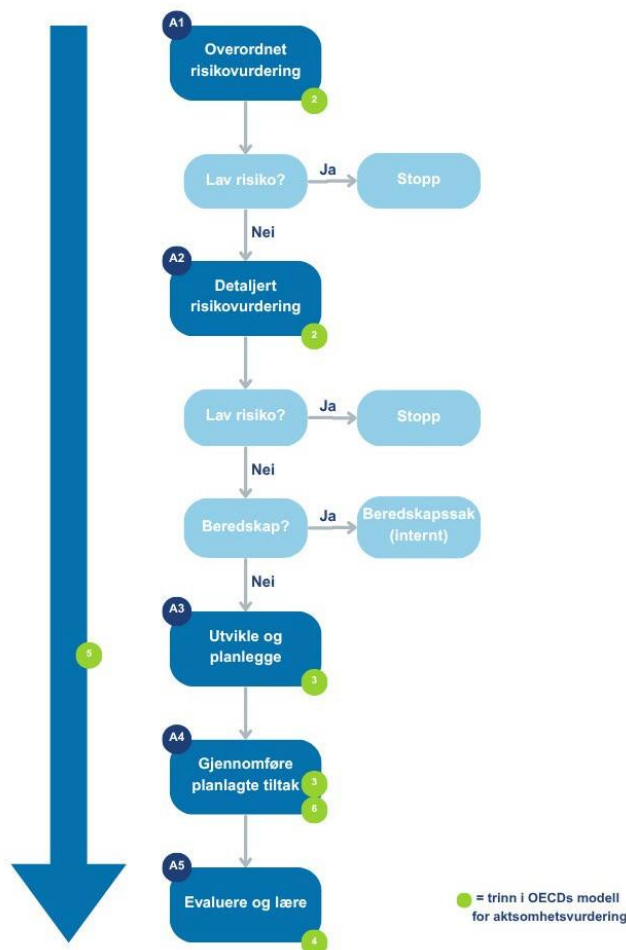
A1
Overordnet risikovurdering
2

Lav risiko?
Ja
Stopp
Nei

A2
Detaljert risikovurdering
2

Lav risiko?
Ja
Stopp
Nei

Beredskap?
Ja
Beredskapssak (internt)
Nei

5

A3
Utvikle og planlegge
3

A4
Gjennomføre planlagte tiltak
3
6

A5
Evaluere og lære
4

= trinn i OECDs modell for aktsomhetsvurdering